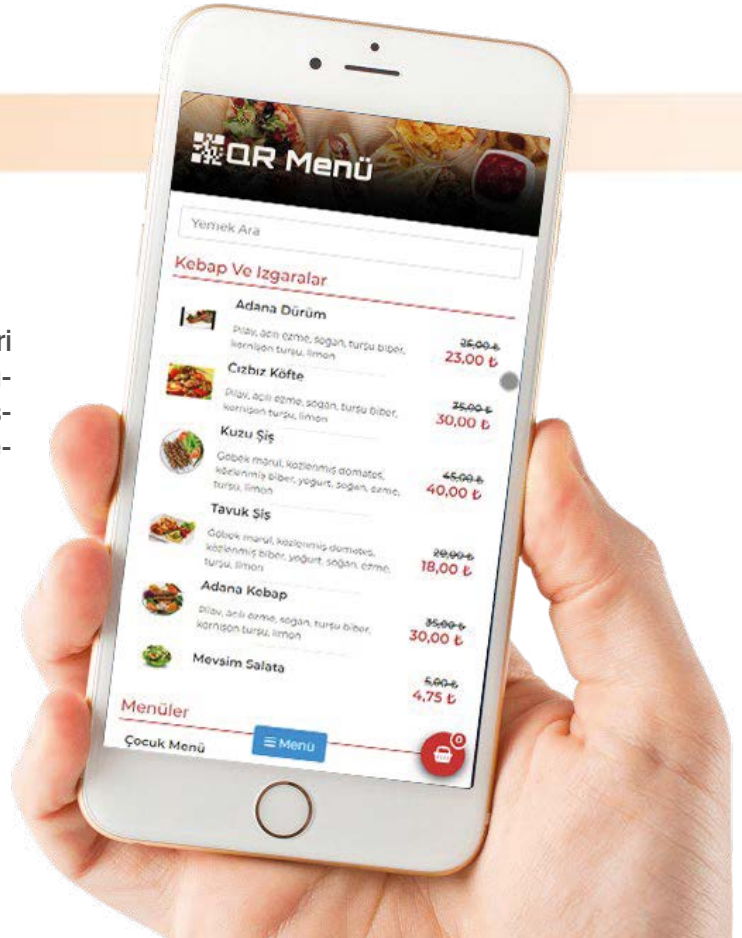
ri
-
-
-

QR Menü

Yemek Ara

Kebap Ve Izgaralar

Adana Dürüm
Pilav, acılı ezme, soğan, turşu biber, kornişon turşu, limon
~~25,00 ₺~~
23,00 ₺

Çızbız Köfte
Pilav, acılı ezme, soğan, turşu biber, kornişon turşu, limon
~~35,00 ₺~~
30,00 ₺

Kuzu Şiş
Göbek marul, közlenmiş domates, közlenmiş biber, yoğurt, soğan, ezme, turşu, limon
~~45,00 ₺~~
40,00 ₺

Tavuk Şiş
Göbek marul, közlenmiş domates, közlenmiş biber, yoğurt, soğan, ezme, turşu, limon
~~20,00 ₺~~
18,00 ₺

Adana Kebap
Pilav, acılı ezme, soğan, turşu biber, kornişon turşu, limon
~~35,00 ₺~~
30,00 ₺

Mevsim Salata
~~5,00 ₺~~
4,75 ₺

Menüler

Çocuk Menü

≡ Menü

0